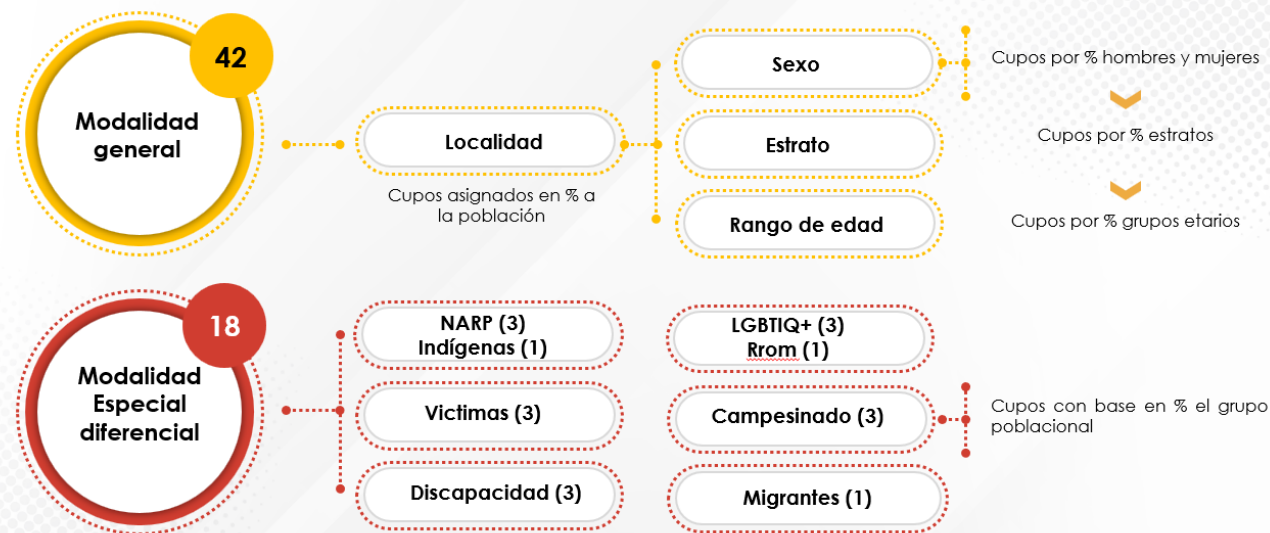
42

Modalidad general

Localidad

Cupos asignados en % a la población

Sexo

Estrato

Rango de edad

Cupos por % hombres y mujeres

Cupos por % estratos

Cupos por % grupos etarios

18

Modalidad Especial diferencial

NARP (3)
Indígenas (1)

Victimas (3)

Discapacidad (3)

LGBTIQ+ (3)
Rrom (1)

Campesinado (3)

Migrantes (1)

Cupos con base en % el grupo poblacional